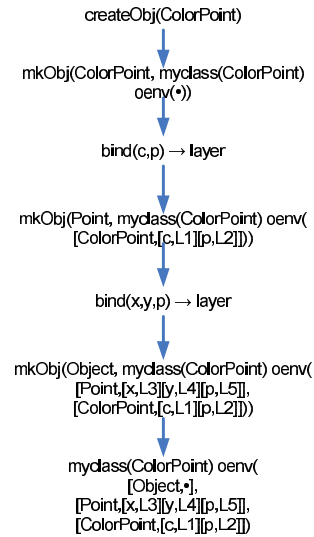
createObj(ColorPoint)

mkObj(ColorPoint, myclass(ColorPoint) oenv(•))

bind(c,p) → layer

mkObj(Point, myclass(ColorPoint) oenv( [ColorPoint,[c,L1][p,L2]]))

bind(x,y,p) → layer

mkObj(Object, myclass(ColorPoint) oenv( [Point,[x,L3][y,L4][p,L5]], [ColorPoint,[c,L1][p,L2]]))

myclass(ColorPoint) oenv( [Object,•], [Point,[x,L3][y,L4][p,L5]], [ColorPoint,[c,L1][p,L2]])